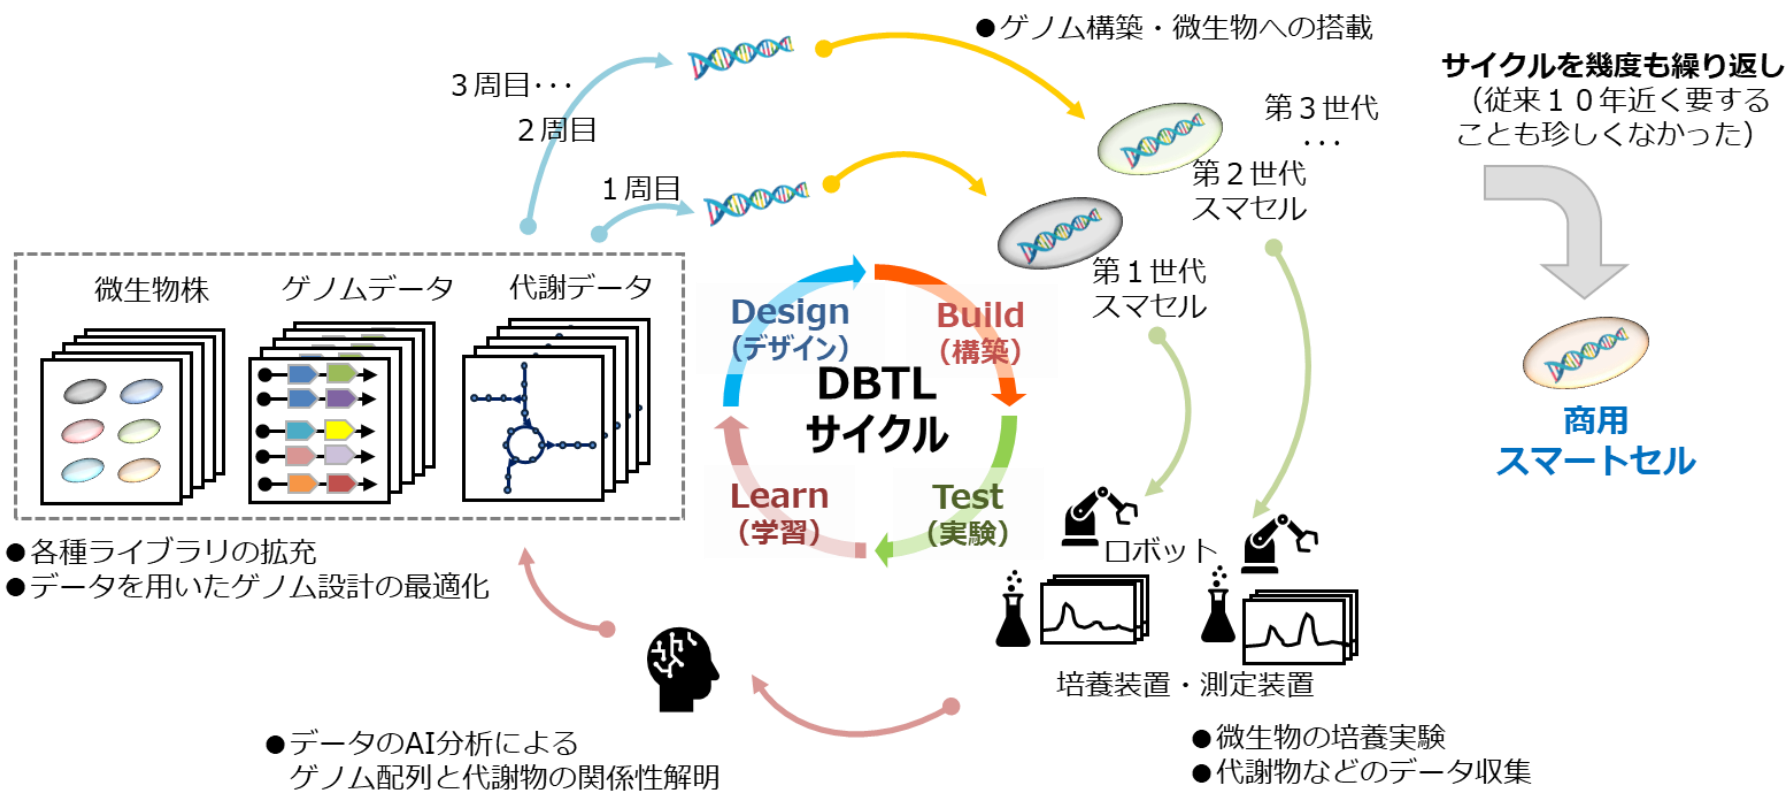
●ゲノム構築・微生物への搭載

3周目・・・

2周目

1周目

第3世代
・・・

第2世代
スマセル

第1世代
スマセル

サイクルを幾度も繰り返し
（従来10年近く要する
ことも珍しくなかった）

微生物株

ゲノムデータ

代謝データ

Design
（デザイン）

Build
（構築）

DBTL
サイクル

Learn
（学習）

Test
（実験）

商用
スマートセル

●各種ライブラリの拡充
●データを用いたゲノム設計の最適化

ロボット

培養装置・測定装置

●データのAI分析による
ゲノム配列と代謝物の関係性解明

●微生物の培養実験
●代謝物などのデータ収集